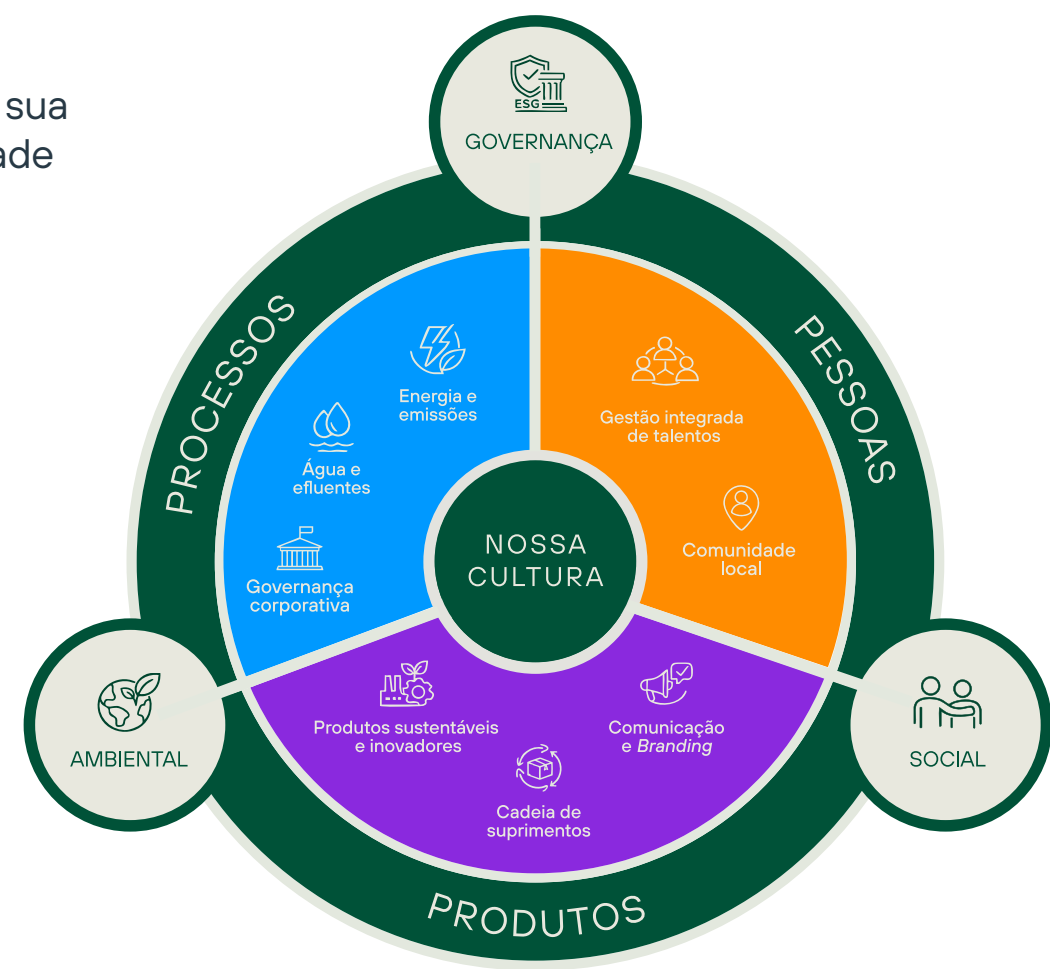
sua
ade

ESG

GOVERNANÇA

PROCESSOS

PESSOAS

Energia e emissões

Água e efluentes

Governança corporativa

Gestão integrada de talentos

Comunidade local

NOSSA CULTURA

AMBIENTAL

SOCIAL

Produtos sustentáveis e inovadores

Comunicação e *Branding*

Cadeia de suprimentos

PRODUTOS